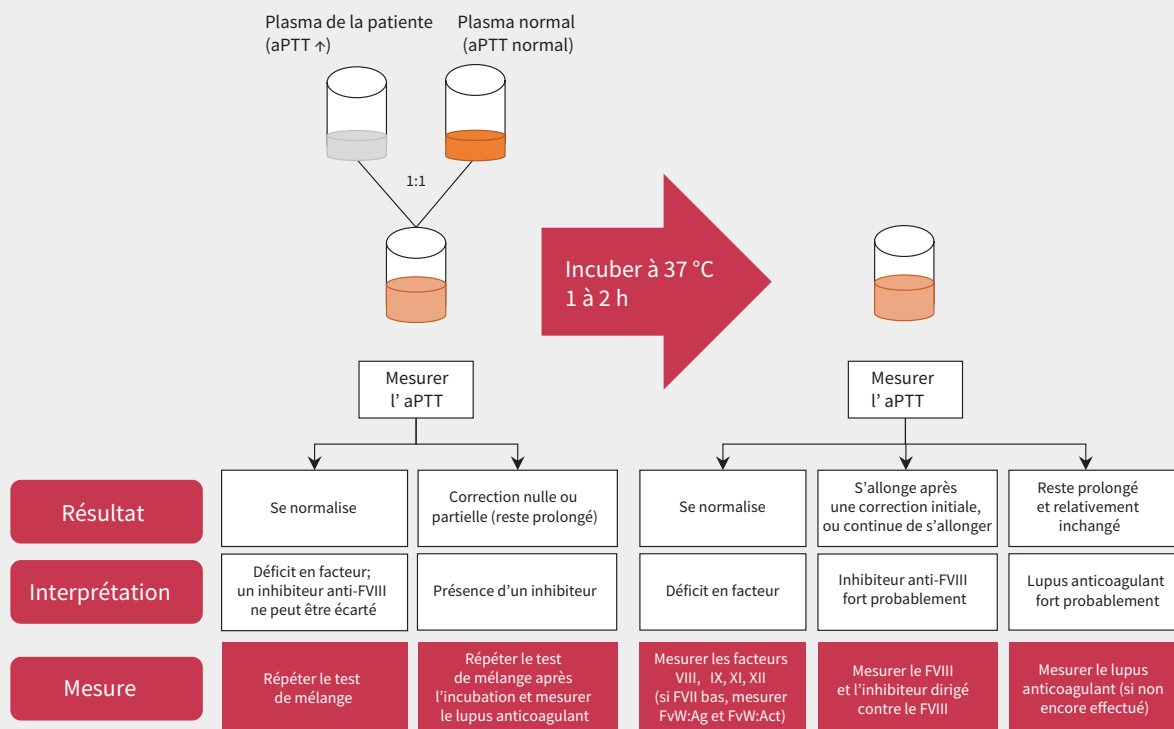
Plasma de la patiente (aPTT ↑)

Plasma normal (aPTT normal)

1:1

Incuber à 37 °C 1 à 2 h

Mesurer l' aPTT

Mesurer l' aPTT

Résultat

Interprétation

Mesure

| | | | | | |
|---|---|---|---|---|---|
| Résultat | Se normalise | Correction nulle ou partielle (reste prolongé) | Se normalise | S'allonge après une correction initiale, ou continue de s'allonger | Reste prolongé et relativement inchangé |
| Interprétation | Déficit en facteur; un inhibiteur anti-FVIII ne peut être écarté | Présence d'un inhibiteur | Déficit en facteur | Inhibiteur anti-FVIII fort probablement | Lupus anticoagulant fort probablement |
| Mesure | Répéter le test de mélange | Répéter le test de mélange après l'incubation et mesurer le lupus anticoagulant | Mesurer les facteurs VIII, IX, XI, XII (si FVII bas, mesurer FvW:Ag et FvW:Act) | Mesurer le FVIII et l'inhibiteur dirigé contre le FVIII | Mesurer le lupus anticoagulant (si non encore effectué) |